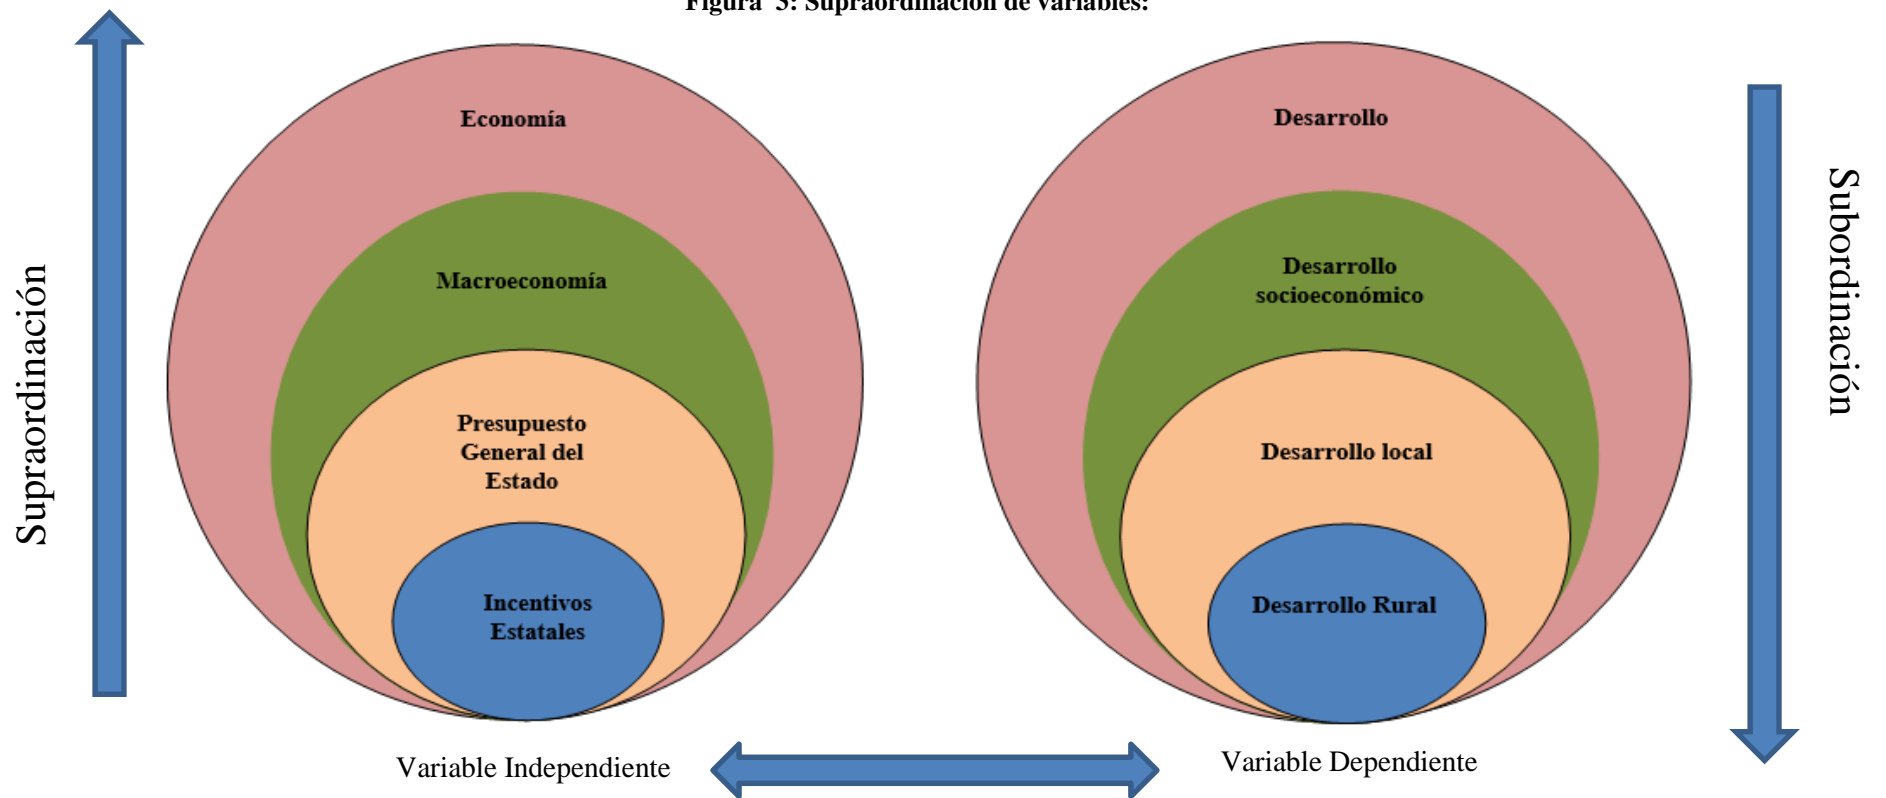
Figura 3: Supraordinación de variables:

Supraordinación

Economía

Macroeconomía

Presupuesto General del Estado

Incentivos Estatales

Desarrollo

Desarrollo socioeconómico

Desarrollo local

Desarrollo Rural

Subordinación

Variable Independiente

Variable Dependiente